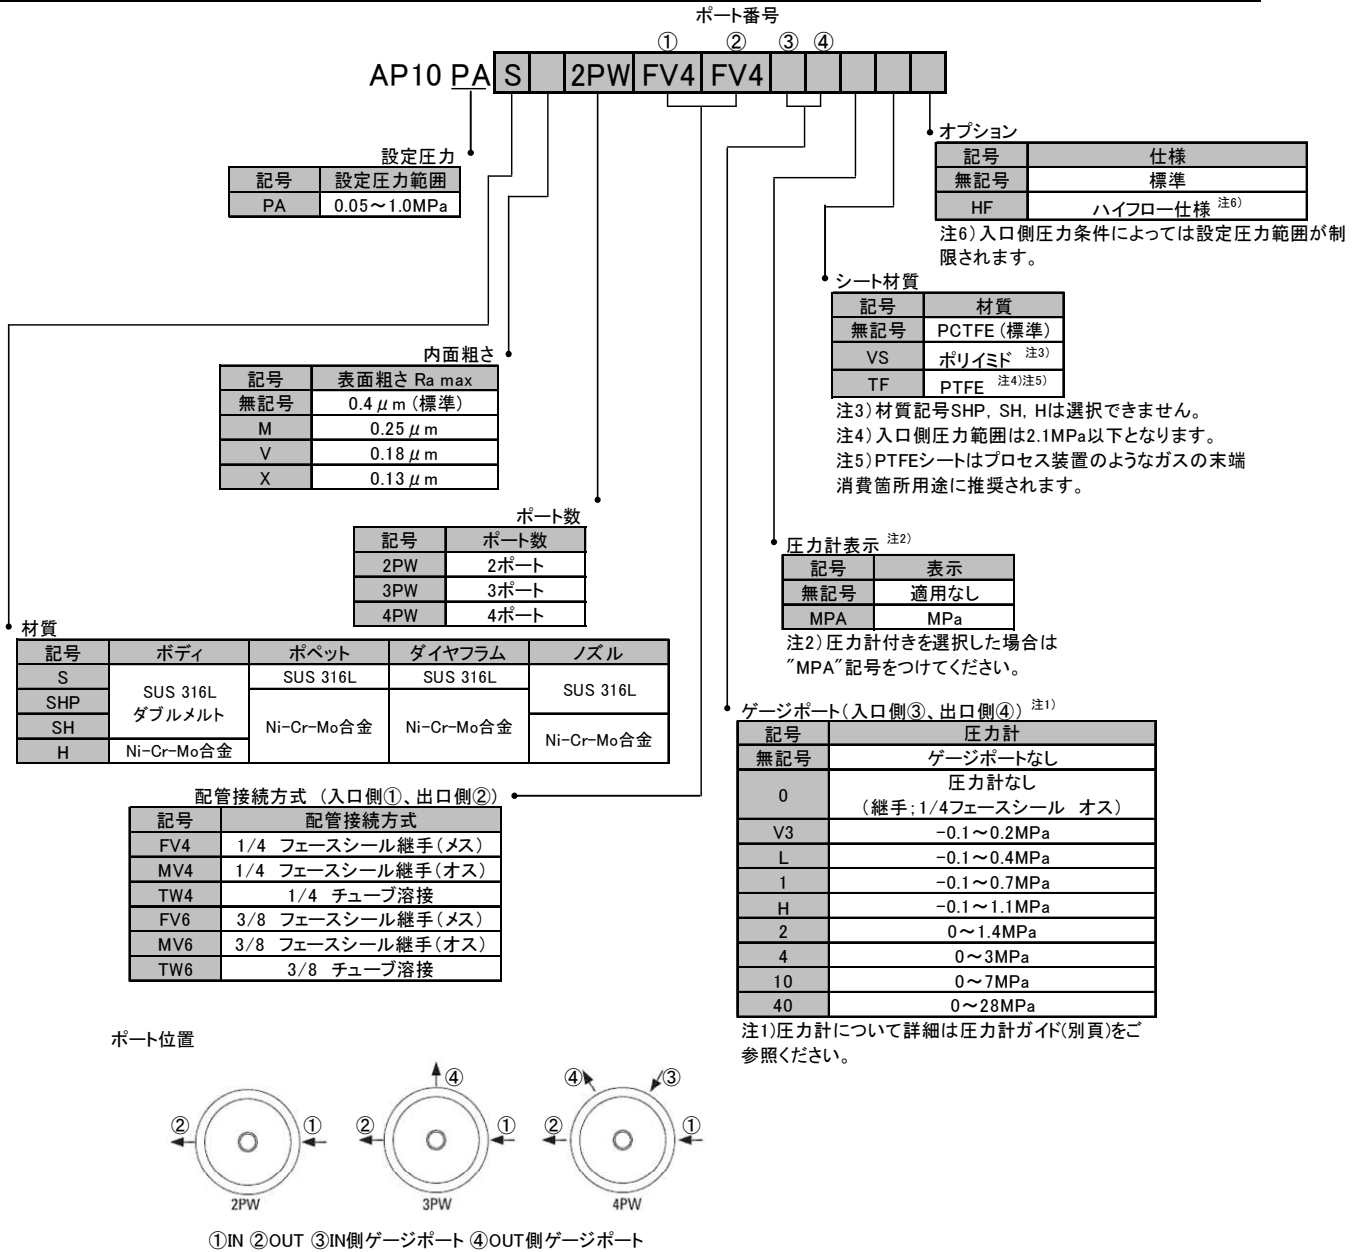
ポート番号

① ② ③ ④

AP10 PA S 2PW FV4 FV4

設定圧力

| 記号 | 設定圧力範囲 |
|---|---|
| PA | 0.05～1.0MPa |

オプション

| 記号 | 仕様 |
|---|---|
| 無記号 | 標準 |
| HF | ハイフロー仕様 注6) |

注6）入口側圧力条件によっては設定圧力範囲が制限されます。

シート材質

| 記号 | 材質 |
|---|---|
| 無記号 | PCTFE（標準） |
| VS | ポリイミド 注3) |
| TF | PTFE 注4)注5) |

注3）材質記号SHP, SH, Hは選択できません。
注4）入口側圧力範囲は2.1MPa以下となります。
注5）PTFEシートはプロセス装置のようなガスの末端消費箇所用途に推奨されます。

内面粗さ

| 記号 | 表面粗さ Ra max |
|---|---|
| 無記号 | 0.4 $\mu$m（標準） |
| M | 0.25 $\mu$m |
| V | 0.18 $\mu$m |
| X | 0.13 $\mu$m |

ポート数

| 記号 | ポート数 |
|---|---|
| 2PW | 2ポート |
| 3PW | 3ポート |
| 4PW | 4ポート |

圧力計表示 注2)

| 記号 | 表示 |
|---|---|
| 無記号 | 適用なし |
| MPA | MPa |

注2）圧力計付きを選択した場合は"MPA"記号をつけてください。

材質

| 記号 | ボディ | ポペット | ダイヤフラム | ノズル |
|---|---|---|---|---|
| S | SUS 316L ダブルメルト | SUS 316L | SUS 316L | SUS 316L |
| SHP | | Ni-Cr-Mo合金 | Ni-Cr-Mo合金 | |
| SH | | | | Ni-Cr-Mo合金 |
| H | Ni-Cr-Mo合金 | | | |

ゲージポート（入口側③、出口側④） 注1)

| 記号 | 圧力計 |
|---|---|
| 無記号 | ゲージポートなし |
| 0 | 圧力計なし（継手;1/4フェースシール オス） |
| V3 | -0.1～0.2MPa |
| L | -0.1～0.4MPa |
| 1 | -0.1～0.7MPa |
| H | -0.1～1.1MPa |
| 2 | 0～1.4MPa |
| 4 | 0～3MPa |
| 10 | 0～7MPa |
| 40 | 0～28MPa |

注1)圧力計について詳細は圧力計ガイド(別頁)をご参照ください。

配管接続方式（入口側①、出口側②）

| 記号 | 配管接続方式 |
|---|---|
| FV4 | 1/4 フェースシール継手（メス） |
| MV4 | 1/4 フェースシール継手（オス） |
| TW4 | 1/4 チューブ溶接 |
| FV6 | 3/8 フェースシール継手（メス） |
| MV6 | 3/8 フェースシール継手（オス） |
| TW6 | 3/8 チューブ溶接 |

ポート位置

② ① 2PW
④ ② ① 3PW
④ ③ ② ① 4PW

①IN ②OUT ③IN側ゲージポート ④OUT側ゲージポート